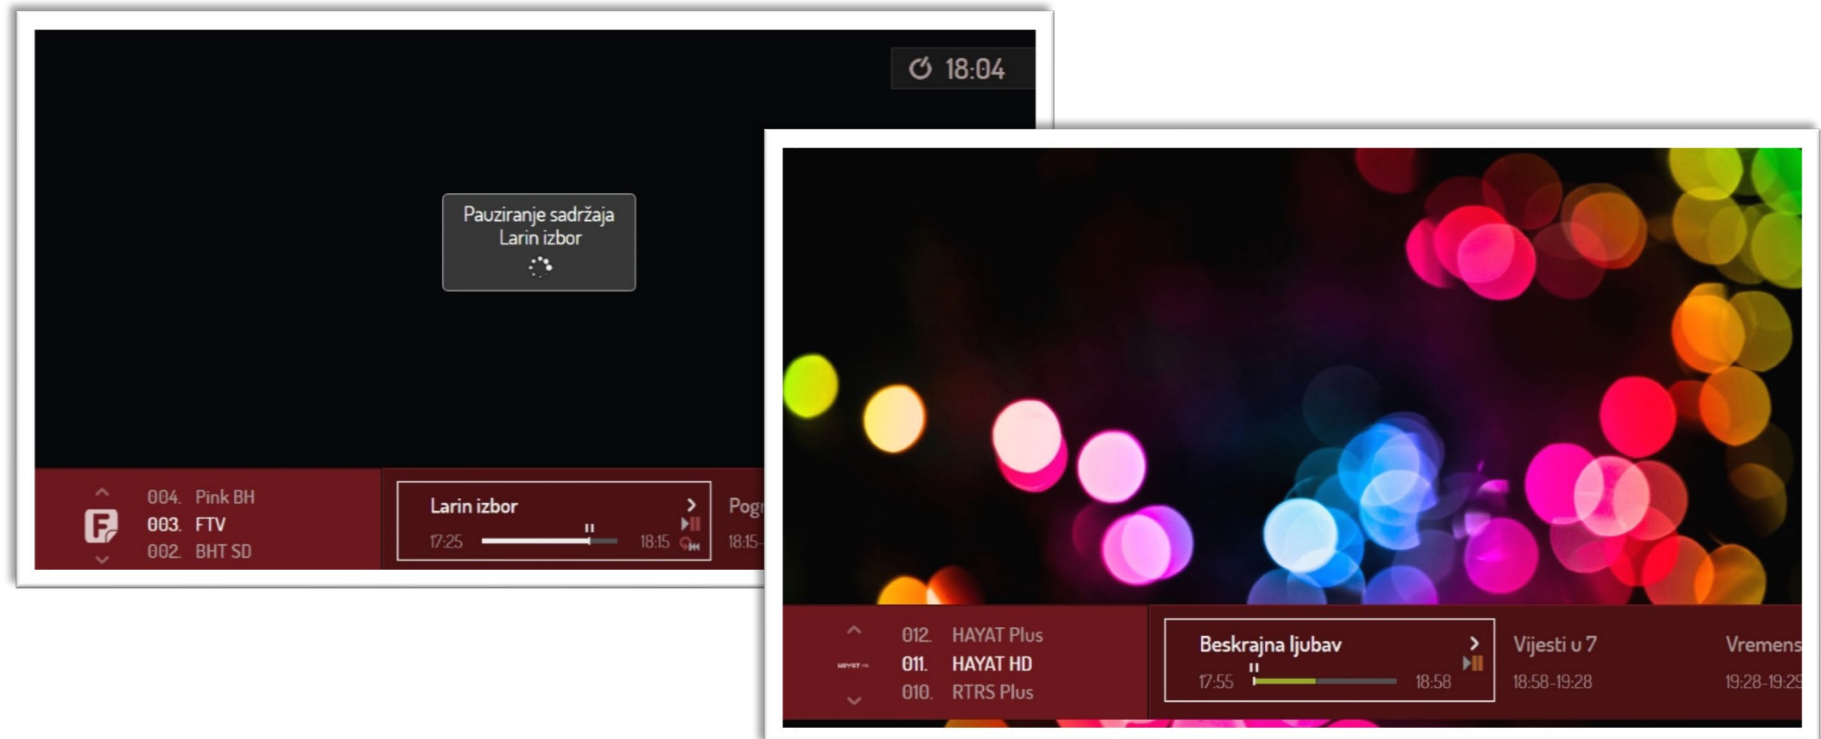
18:04

Pauziranje sadržaja
Larin izbor

004. Pink BH
003. FTV
002. BHT SD

Larin izbor
17:25 18:15

Pog
18:15-

012. HAYAT Plus
011. HAYAT HD
010. RTRS Plus

Beskrajna ljubav
17:55 18:58

Vijesti u 7
18:58-19:28

Vremens
19:28-19:2